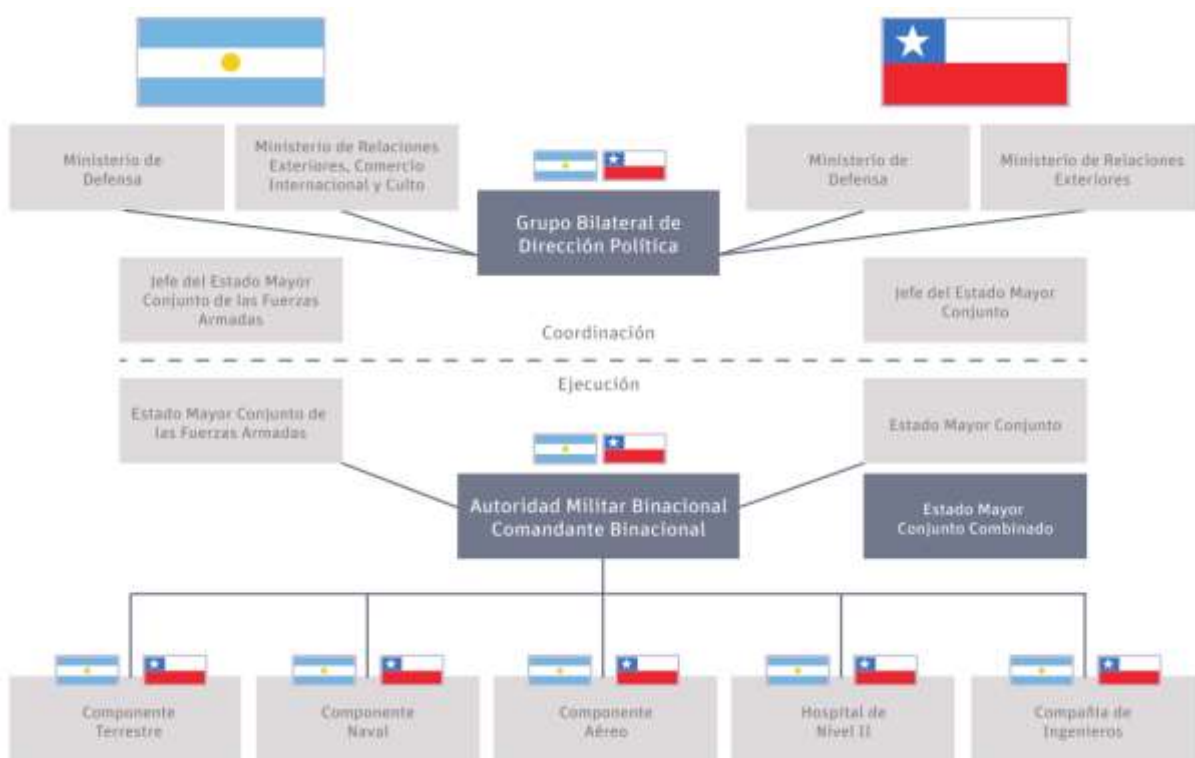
Ministerio de Defensa

Ministerio de Relaciones Exteriores, Comercio Internacional y Culto

Grupo Bilateral de Dirección Política

Ministerio de Defensa

Ministerio de Relaciones Exteriores

Jefe del Estado Mayor Conjunto de las Fuerzas Armadas

Coordinación

Jefe del Estado Mayor Conjunto

Ejecución

Estado Mayor Conjunto de las Fuerzas Armadas

Estado Mayor Conjunto

Autoridad Militar Binacional Comandante Binacional

Estado Mayor Conjunto Combinado

Componente Terrestre

Componente Naval

Componente Aéreo

Hospital de Nivel II

Compañía de Ingenieros